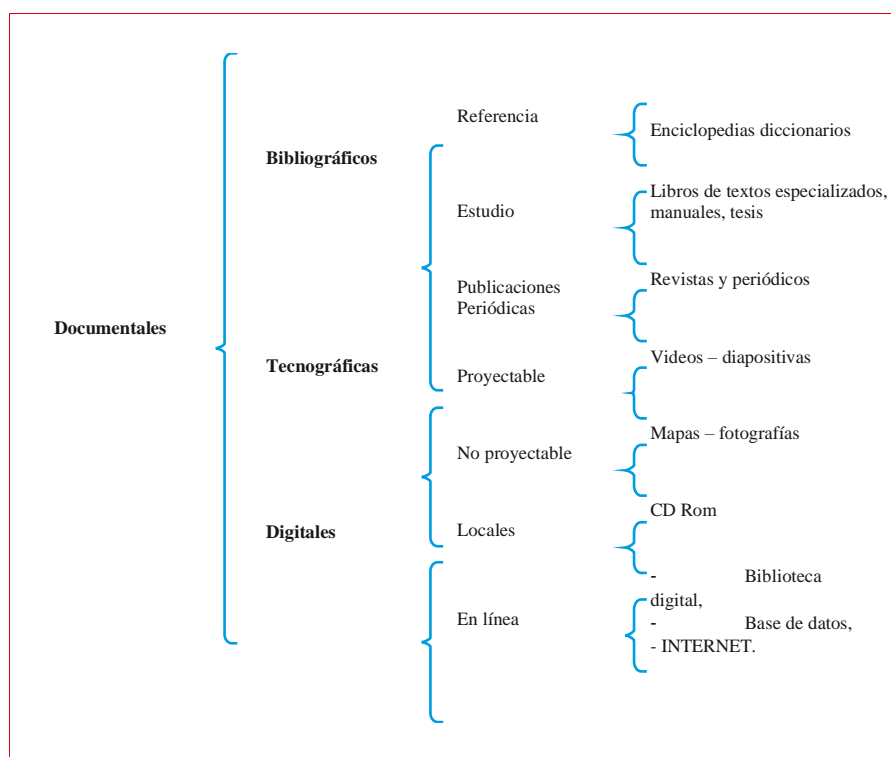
Documentales

Bibliográficos

Referencia

Enciclopedias diccionarios

Estudio

Libros de textos especializados, manuales, tesis

Publicaciones Periódicas

Revistas y periódicos

Tecnográficas

Proyectable

Videos – diapositivas

No proyectable

Mapas – fotografías

Digitales

Locales

CD Rom

En línea

- Biblioteca digital,
- Base de datos,
- INTERNET.